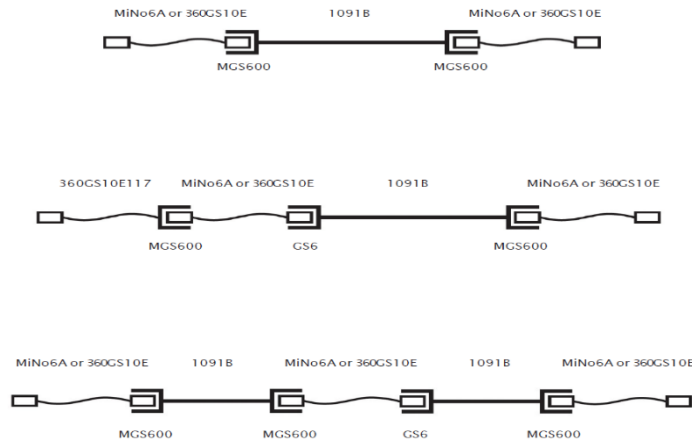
MiNo6A or 360GS10E
1091B
MiNo6A or 360GS10E
MGS600
MGS600

360GS10E117
MiNo6A or 360GS10E
1091B
MiNo6A or 360GS10E
MGS600
GS6
MGS600

MiNo6A or 360GS10E
1091B
MiNo6A or 360GS10E
1091B
MiNo6A or 360GS10E
MGS600
MGS600
GS6
MGS600